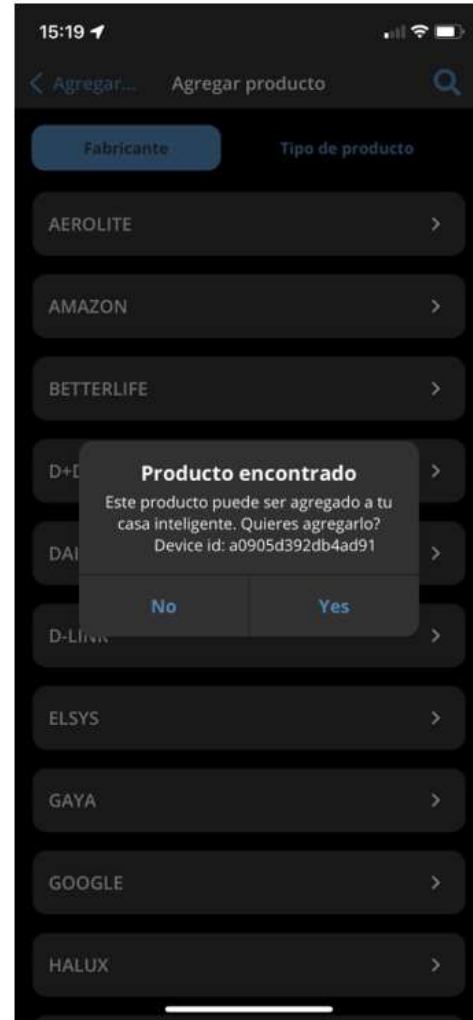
15:19

< Agregar... Agregar producto

Fabricante

Tipo de producto

AEROLITE

AMAZON

BETTERLIFE

D+D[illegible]

DAI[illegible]

D-LI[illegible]

Producto encontrado

Este producto puede ser agregado a tu casa inteligente. Quieres agregarlo? Device id: a0905d392db4ad91

No

Yes

ELSYS

GAYA

GOOGLE

HALUX